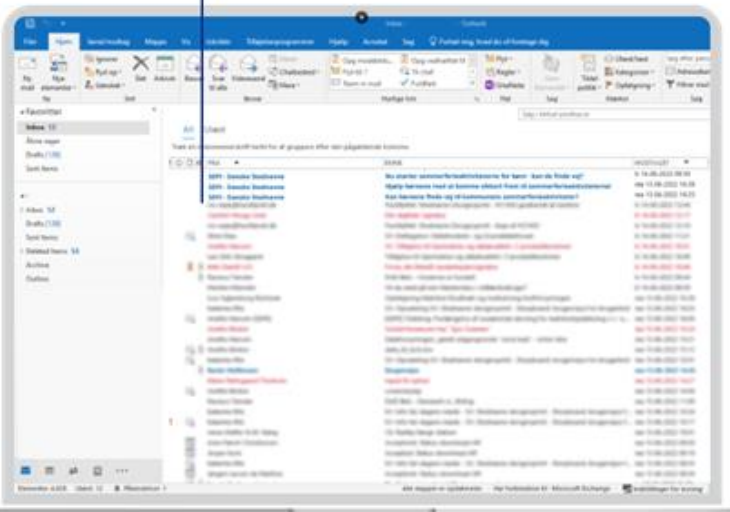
Filer Hjem Send/modtag Mappe Vis Udvikler Tilføjelsesprogrammer Hjælp Acrobat Søg Fortæl mig, hvad du vil foretage dig

Favoritter
Indbakke 51
Slette
Drafts [18]
Sent Items

Inbox 51
Drafts [18]
Sent Items
Deleted Items 54
Archive
Outbox

Alt Ulæst

FRA EMNE MODTAGET

SFPF - Danske Skolesæe
SFPF - Danske Skolesæe
SFPF - Danske Skolesæe

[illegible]